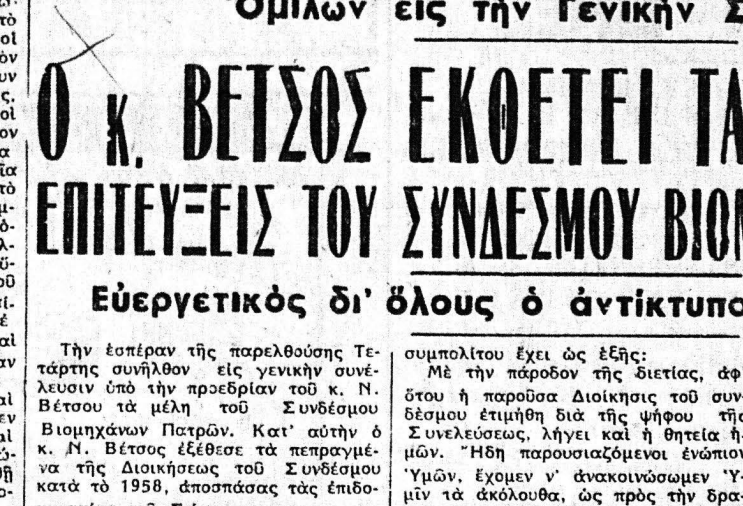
Ὁμιλῶν εἰς τὴν Γενικὴν Σ

Ο κ. ΒΕΤΣΟΣ ΕΚΘΕΤΕΙ ΤΑ
ΕΠΙΤΕΥΞΕΙΣ ΤΟΥ ΣΥΝΔΕΣΜΟΥ ΒΙΟΜ

Εὐεργετικὸς δι' ὅλους ὁ ἀντίκτυπο

Τὴν ἑσπέραν τῆς παρελθούσης Τετάρτης συνῆλθον εἰς γενικὴν συνέλευσιν ὑπὸ τὴν προεδρίαν τοῦ κ. Ν. Βέτσου τὰ μέλη τοῦ Συνδέσμου Βιομηχάνων Πατρῶν. Κατ' αὐτὴν ὁ κ. Ν. Βέτσος ἐξέθεσε τὰ πεπραγμένα τῆς Διοικήσεως τοῦ Συνδέσμου κατὰ τὸ 1958, ἀποσπάσας τὰς ἐπιδο-

συμπολίτου ἔχει ὡς ἑξῆς:
Μὲ τὴν πάροδον τῆς διετίας, ἀφ' ὅτου ἡ παροῦσα Διοίκησις τοῦ Συνδέσμου ἐτιμήθη διὰ τῆς ψήφου τῆς Συνελεύσεως, λήγει καὶ ἡ θητεία ἡμῶν. Ἤδη παρουσιαζόμενοι ἐνώπιον Ὑμῶν, ἔχομεν ν' ἀνακοινώσωμεν Ὑμῖν τὰ ἀκόλουθα, ὡς πρὸς τὴν δρα-